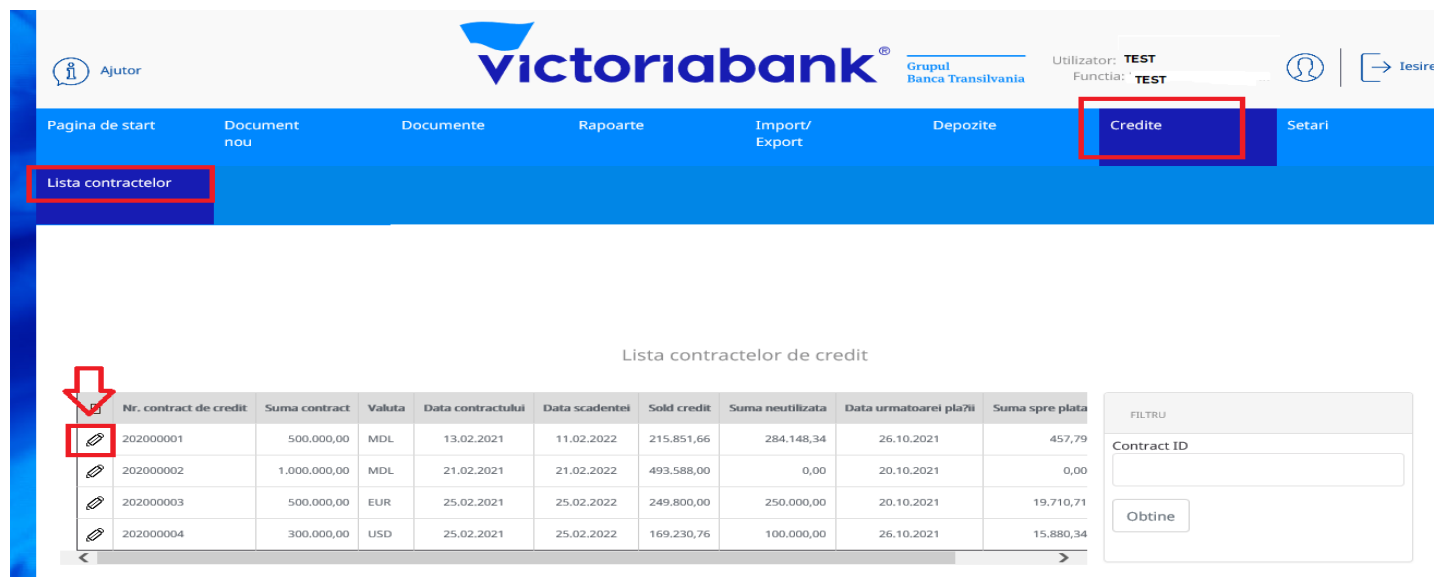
Ajutor

victoriabank®

Grupul
Banca Transilvania

Utilizator: TEST
Functia: TEST

Iesire

Pagina de start
Document nou
Documente
Rapoarte
Import/ Export
Depozite
Credite
Setari

Lista contractelor

Lista contractelor de credit

| | Nr. contract de credit | Suma contract | Valuta | Data contractului | Data scadentei | Sold credit | Suma neutilizata | Data urmatoarei pla?ii | Suma spre plata |
|---|---|---|---|---|---|---|---|---|---|
| | 202000001 | 500.000,00 | MDL | 13.02.2021 | 11.02.2022 | 215.851,66 | 284.148,34 | 26.10.2021 | 457,79 |
| | 202000002 | 1.000.000,00 | MDL | 21.02.2021 | 21.02.2022 | 493.588,00 | 0,00 | 20.10.2021 | 0,00 |
| | 202000003 | 500.000,00 | EUR | 25.02.2021 | 25.02.2022 | 249.800,00 | 250.000,00 | 20.10.2021 | 19.710,71 |
| | 202000004 | 300.000,00 | USD | 25.02.2021 | 25.02.2022 | 169.230,76 | 100.000,00 | 26.10.2021 | 15.880,34 |

FILTRU
Contract ID
Obtine